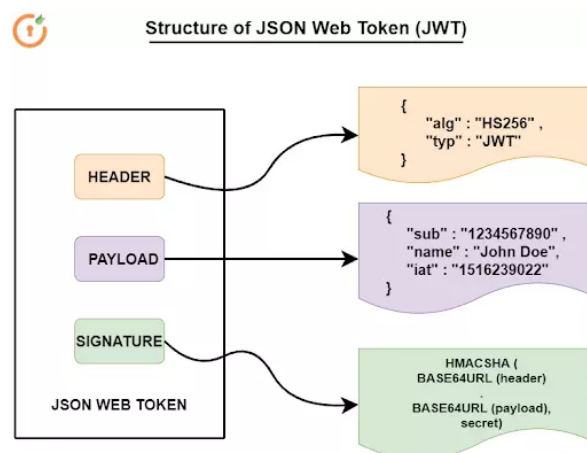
Structure of JSON Web Token (JWT)

HEADER

PAYLOAD

SIGNATURE

JSON WEB TOKEN

{
"alg" : "HS256" ,
"typ" : "JWT"
}

{
"sub" : "1234567890" ,
"name" : "John Doe" ,
"iat" : "1516239022"
}

HMACSHA (
BASE64URL (header)
.
BASE64URL (payload),
secret)